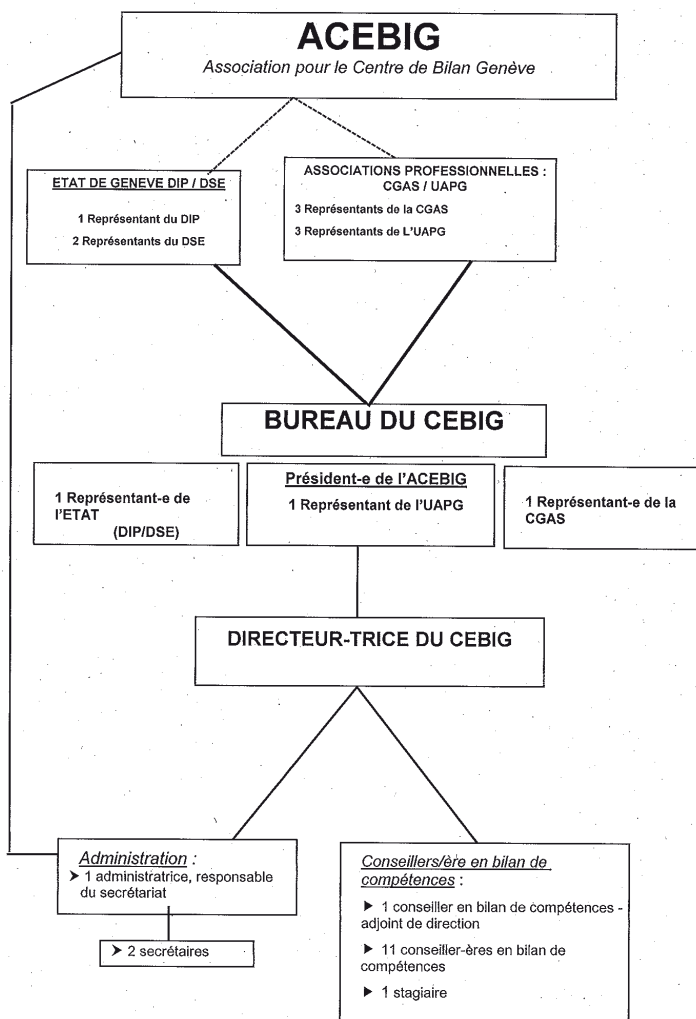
ACEBIG
Association pour le Centre de Bilan Genève

ETAT DE GENEVE DIP / DSE
1 Représentant du DIP
2 Représentants du DSE

ASSOCIATIONS PROFESSIONNELLES : CGAS / UAPG
3 Représentants de la CGAS
3 Représentants de L'UAPG

BUREAU DU CEBIG

1 Représentant-e de l'ETAT (DIP/DSE)

Président-e de l'ACEBIG
1 Représentant de l'UAPG

1 Représentant-e de la CGAS

DIRECTEUR-TRICE DU CEBIG

Administration :
➤ 1 administratrice, responsable du secrétariat

➤ 2 secrétaires

Conseillers/ère en bilan de compétences :
▶ 1 conseiller en bilan de compétences - adjoint de direction
▶ 11 conseiller-ères en bilan de compétences
▶ 1 stagiaire